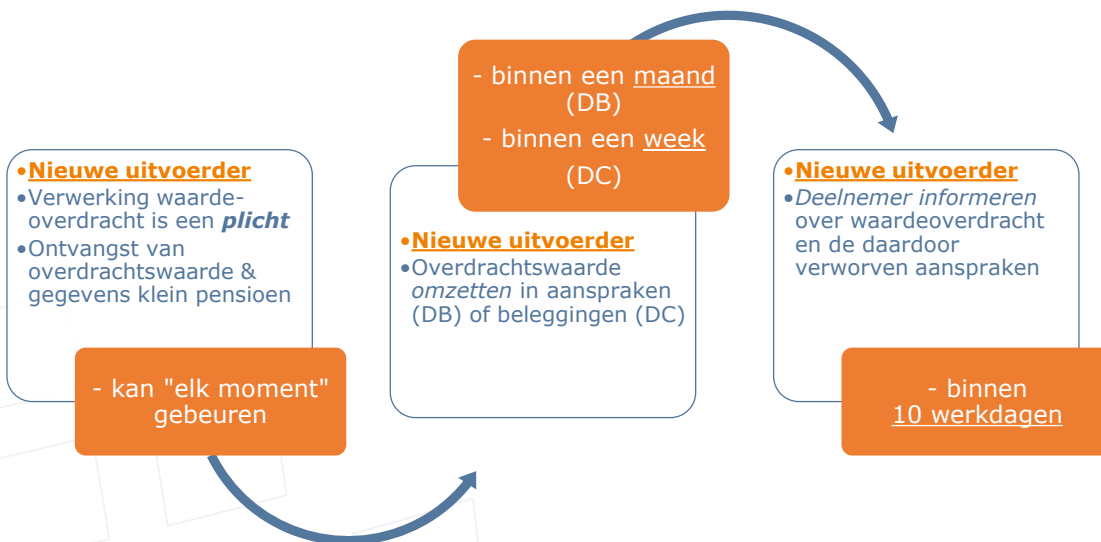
•Nieuwe uitvoerder
•Verwerking waardeoverdracht is een *plicht*
•Ontvangst van overdrachtswaarde & gegevens klein pensioen

- kan "elk moment" gebeuren

- binnen een maand (DB)
- binnen een week (DC)

•Nieuwe uitvoerder
•Overdrachtswaarde *omzetten* in aanspraken (DB) of beleggingen (DC)

•Nieuwe uitvoerder
•*Deelnemer informeren* over waardeoverdracht en de daardoor verworven aanspraken

- binnen 10 werkdagen